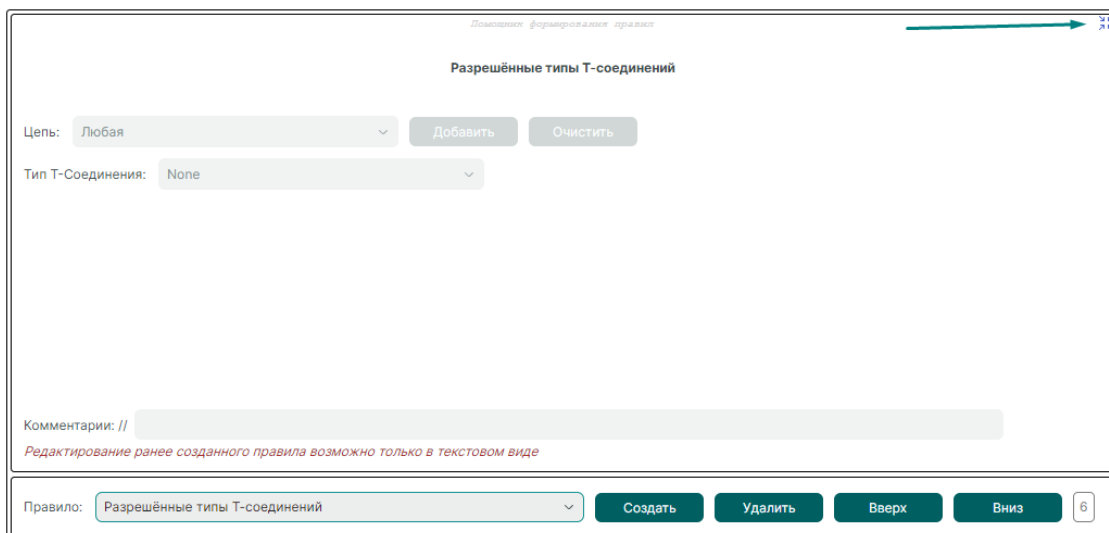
Помощник формирования правил

Разрешённые типы Т-соединений

Цепь: Любая Добавить Очистить

Тип Т-Соединения: None

Комментарии: //

Редактирование ранее созданного правила возможно только в текстовом виде

Правило: Разрешённые типы Т-соединений Создать Удалить Вверх Вниз 6